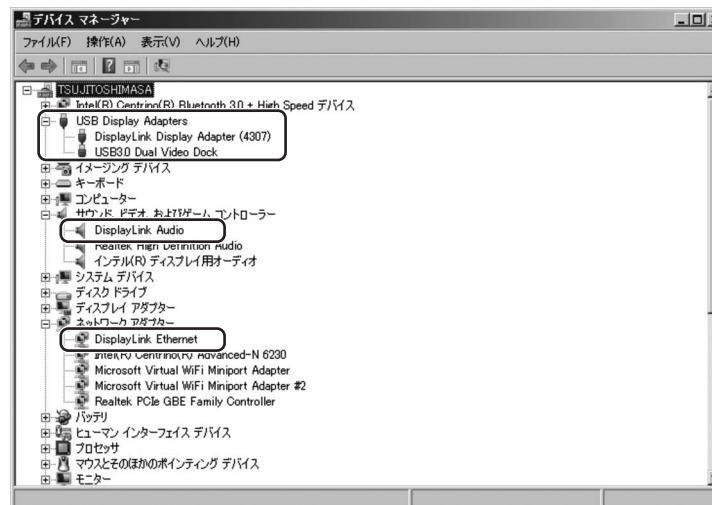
デバイス マネージャー
ファイル(F) 操作(A) 表示(V) ヘルプ(H)

TSUJITOSHIMASA
Intel(R) Centrino(R) Bluetooth 3.0 + High Speed デバイス
USB Display Adapters
DisplayLink Display Adapter (4307)
USB3.0 Dual Video Dock
イメージング デバイス
キーボード
コンピューター
サウンド、ビデオ、およびゲーム コントローラー
DisplayLink Audio
Realtek High Definition Audio
インテル(R) ディスプレイ用オーディオ
システム デバイス
ディスク ドライブ
ディスプレイ アダプター
ネットワーク アダプター
DisplayLink Ethernet
Intel(R) Centrino(R) Advanced-N 6230
Microsoft Virtual WiFi Miniport Adapter
Microsoft Virtual WiFi Miniport Adapter #2
Realtek PCIe GBE Family Controller
バッテリ
ヒューマン インターフェイス デバイス
プロセッサ
マウスとそのほかのポインティング デバイス
モニター